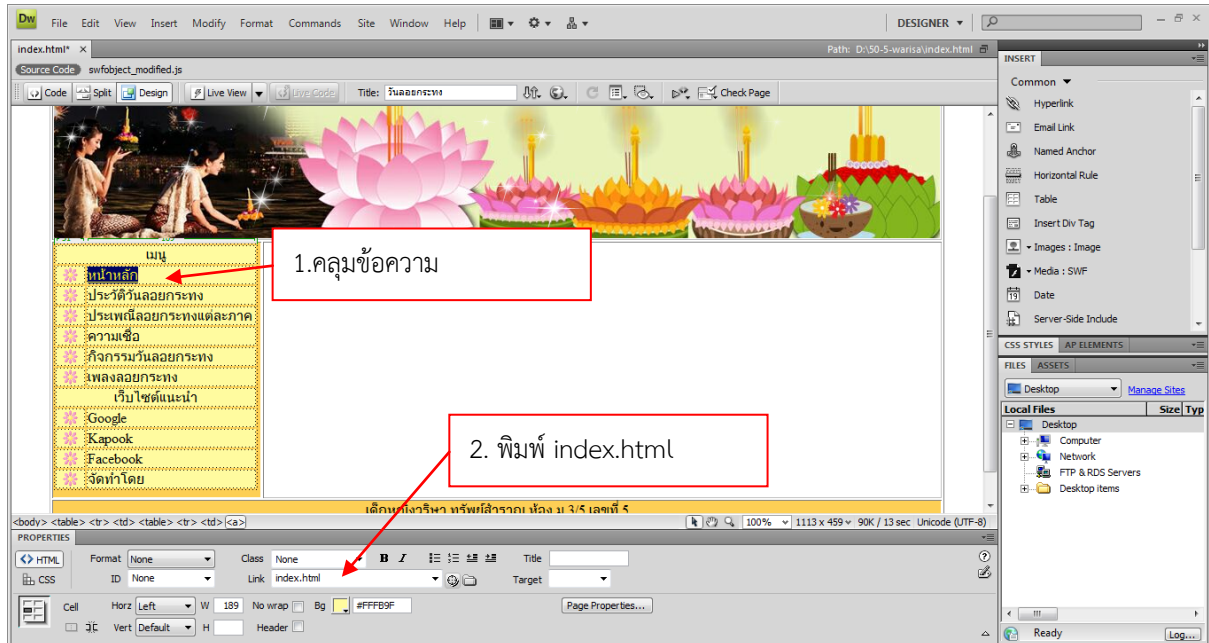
Dw File Edit View Insert Modify Format Commands Site Window Help DESIGNER

index.html* ×
Path: D:\50-5-warisa\index.html
Source Code swfobject_modified.js
Code Split Design Live View Live Code Title: วันลอยกระทง Check Page

เมนู
หน้าหลัก
ประวัติวันลอยกระทง
ประเพณีลอยกระทงแต่ละภาค
ความเชื่อ
กิจกรรมวันลอยกระทง
เพลงลอยกระทง
เว็บไซต์แนะนำ
Google
Kapook
Facebook
จัดทำโดย

1.คลุมข้อความ

2. พิมพ์ index.html

เด็กหญิงวาริษา ทรัพย์สำราญ ห้อง ม.3/5 เลขที่ 5

<body> <table> <tr> <td> <table> <tr> <td> <a>
100% 1113 x 459 90K / 13 sec Unicode (UTF-8)

PROPERTIES
HTML Format None Class None B I Title
CSS ID None Link index.html Target
Cell Horz Left W 189 No wrap Bg #FFFB9F Page Properties...
Vert Default H Header

INSERT
Common
Hyperlink
Email Link
Named Anchor
Horizontal Rule
Table
Insert Div Tag
Images : Image
Media : SWF
Date
Server-Side Include

CSS STYLES AP ELEMENTS
FILES ASSETS
Desktop Manage Sites
Local Files Size Typ
Desktop
Computer
Network
FTP & RDS Servers
Desktop items

Ready Log...